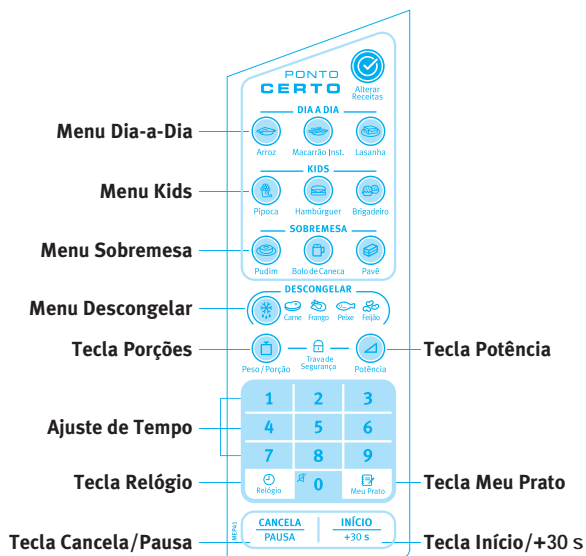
PONTO CERTO
Alterar Receitas
DIA A DIA
Arroz
Macarrão Inst.
Lasanha
KIDS
Pipoca
Hambúrguer
Brigadeiro
SOBREMESA
Pudim
Bolo de Caneca
Pavê
DESCONGELAR
Carne
Frango
Peixe
Feijão
Peso / Porção
Trava de Segurança
Potência
1
2
3
4
5
6
7
8
9
Relógio
0
Meu Prato
CANCELA
PAUSA
INÍCIO
+30 s
MEP41

Menu Dia-a-Dia
Menu Kids
Menu Sobremesa
Menu Descongelar
Tecla Porções
Tecla Potência
Ajuste de Tempo
Tecla Relógio
Tecla Meu Prato
Tecla Cancela/Pausa
Tecla Início/+30 s